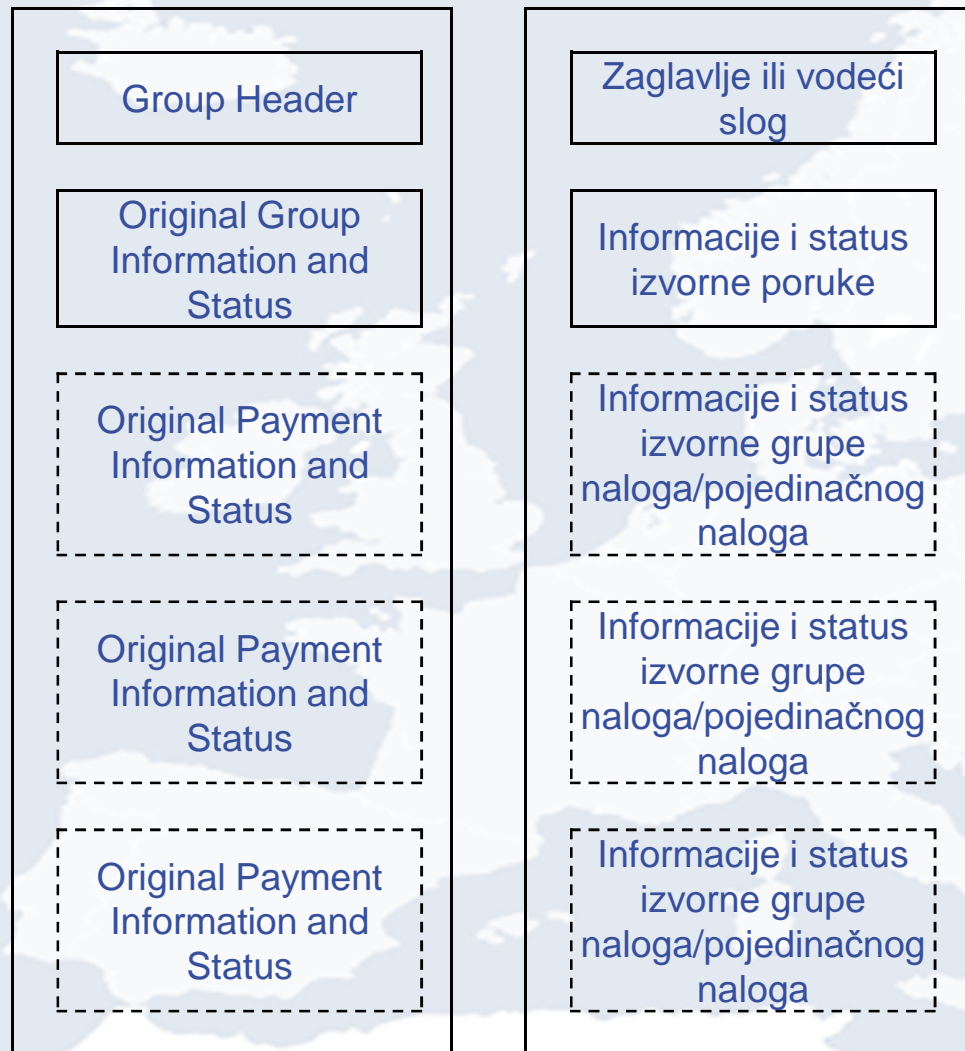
Group Header

Original Group Information and Status

Original Payment Information and Status

Original Payment Information and Status

Original Payment Information and Status

Zaglavlje ili vodeći slog

Informacije i status izvorne poruke

Informacije i status izvorne grupe naloga/pojedinačnog naloga

Informacije i status izvorne grupe naloga/pojedinačnog naloga

Informacije i status izvorne grupe naloga/pojedinačnog naloga